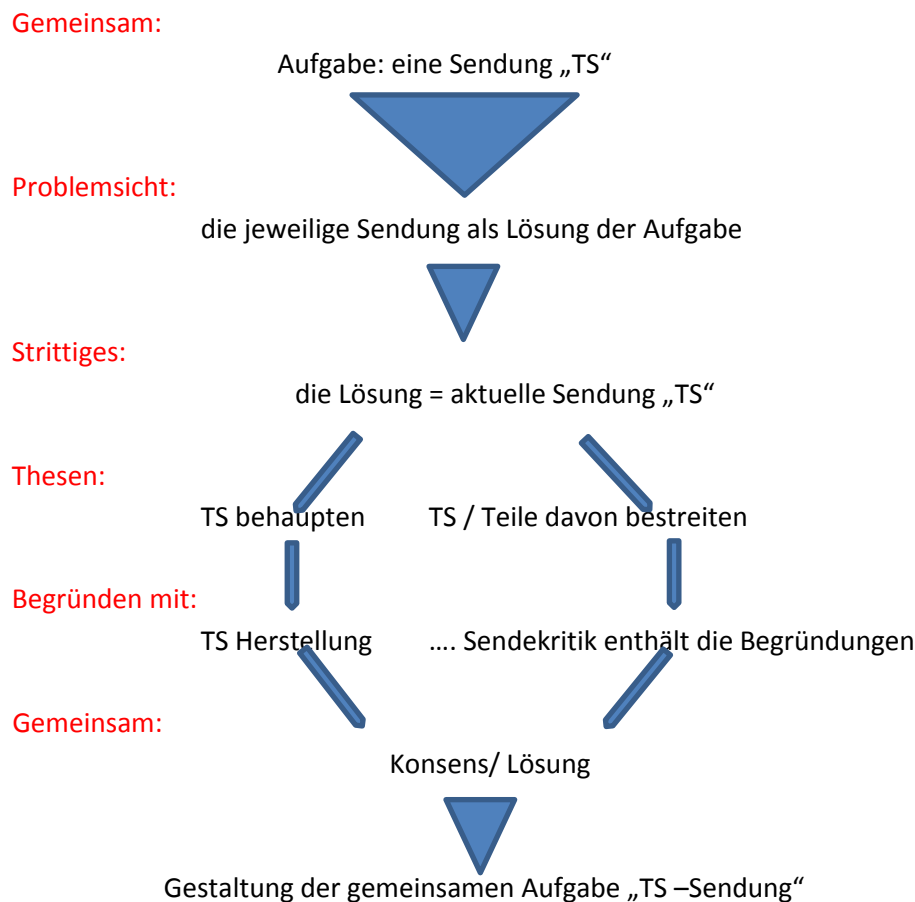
Gemeinsam:

Aufgabe: eine Sendung „TS“

Problemsicht:

die jeweilige Sendung als Lösung der Aufgabe

Strittiges:

die Lösung = aktuelle Sendung „TS“

Thesen:

TS behaupten

TS / Teile davon bestreiten

Begründen mit:

TS Herstellung

…. Sendekritik enthält die Begründungen

Gemeinsam:

Konsens/ Lösung

Gestaltung der gemeinsamen Aufgabe „TS –Sendung“